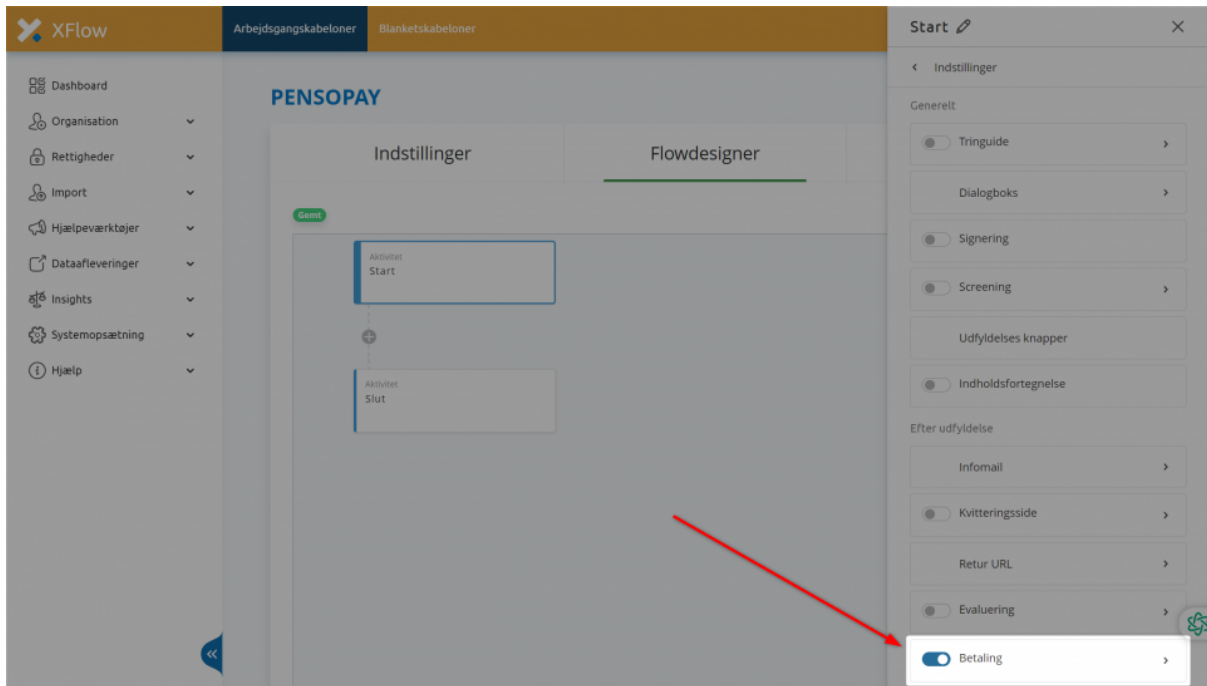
XFlow

Arbejdsgangskabeloner Blanketskabeloner

Dashboard
Organisation
Rettigheder
Import
Hjælpeværktøjer
Dataafleveringer
Insights
Systemopsætning
Hjælp

PENSOPAY

Indstillinger
Flowdesigner

Gemt

Aktivitet
Start

Aktivitet
Slut

Start

‹ Indstillinger

Generelt

Tringuide
Dialogboks
Signering
Screening
Udfyldelses knapper
Indholdsfortegnelse

Efter udfyldelse

Infomail
Kvitteringsside
Retur URL
Evaluering
Betaling